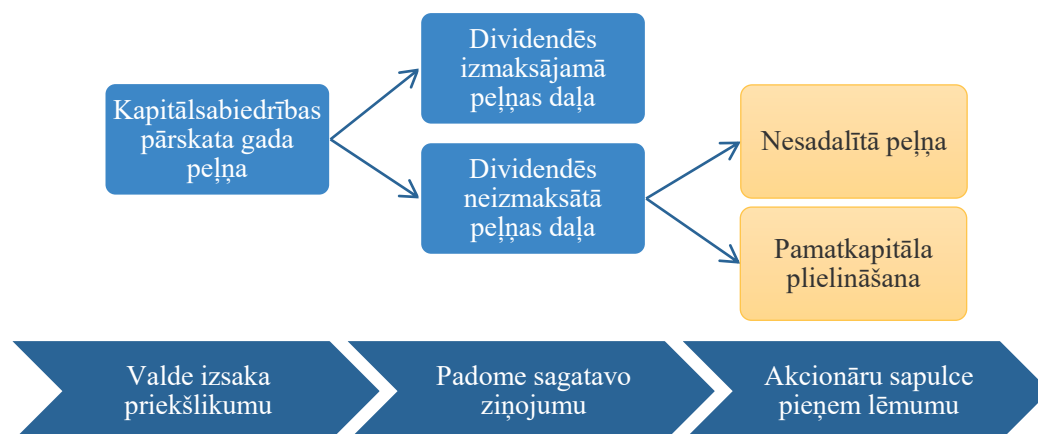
Kapitālsabiedrības pārskata gada peļņa

Dividendēs izmaksājamā peļņas daļa

Dividendēs neizmaksātā peļņas daļa

Nesadalītā peļņa

Pamatkapitāla plielināšana

Valde izsaka priekšlikumu

Padome sagatavo ziņojumu

Akcionāru sapulce pieņem lēmumu